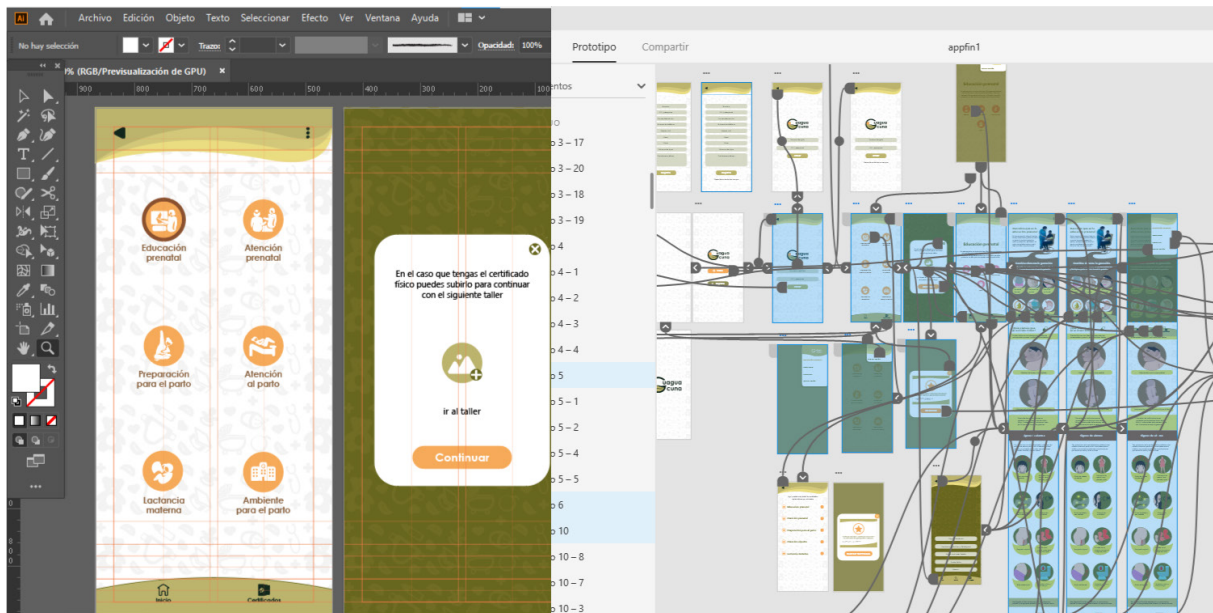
Archivo Edición Objeto Texto Seleccionar Efecto Ver Ventana Ayuda

No hay selección

Trazo:

Opacidad: 100%

% (RGB/Previsualización de GPU) ×

900 800 700 600 500 400 300 200 100

Educación prenatal

Atención prenatal

Preparación para el parto

Atención al parto

Lactancia materna

Ambiente para el parto

Inicio

Certificados

En el caso que tengas el certificado físico puedes subirlo para continuar con el siguiente taller

ir al taller

Continuar

Prototipo Compartir

appfin1

entos

3 – 17
3 – 20
3 – 18
3 – 19
4
4 – 1
4 – 2
4 – 3
4 – 4
5
5 – 1
5 – 2
5 – 3
5 – 4
5 – 5
6
10
10 – 8
10 – 7
10 – 3